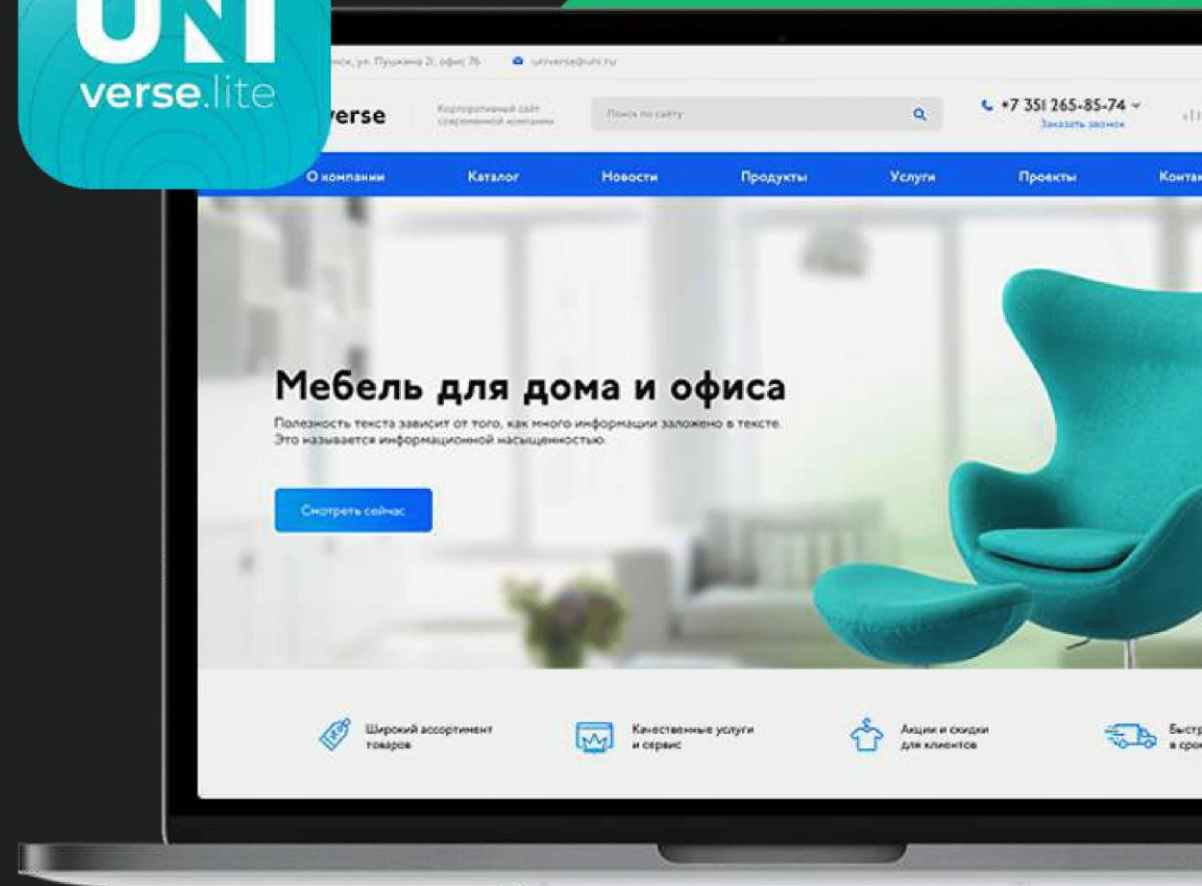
UNI
verse.lite

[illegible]нск, ул. Пушкина 21, офис 76
universe@uni.ru

verse
Корпоративный сайт современной компании
Поиск по сайту
+7 351 265-85-74
Заказать звонок

О компании
Каталог
Новости
Продукты
Услуги
Проекты
Контак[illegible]

Мебель для дома и офиса
Полезность текста зависит от того, как много информации заложено в тексте. Это называется информационной насыщенностью.

Смотреть сейчас

Широкий ассортимент товаров
Качественные услуги и сервис
Акции и скидки для клиентов
Быстр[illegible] в срок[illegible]